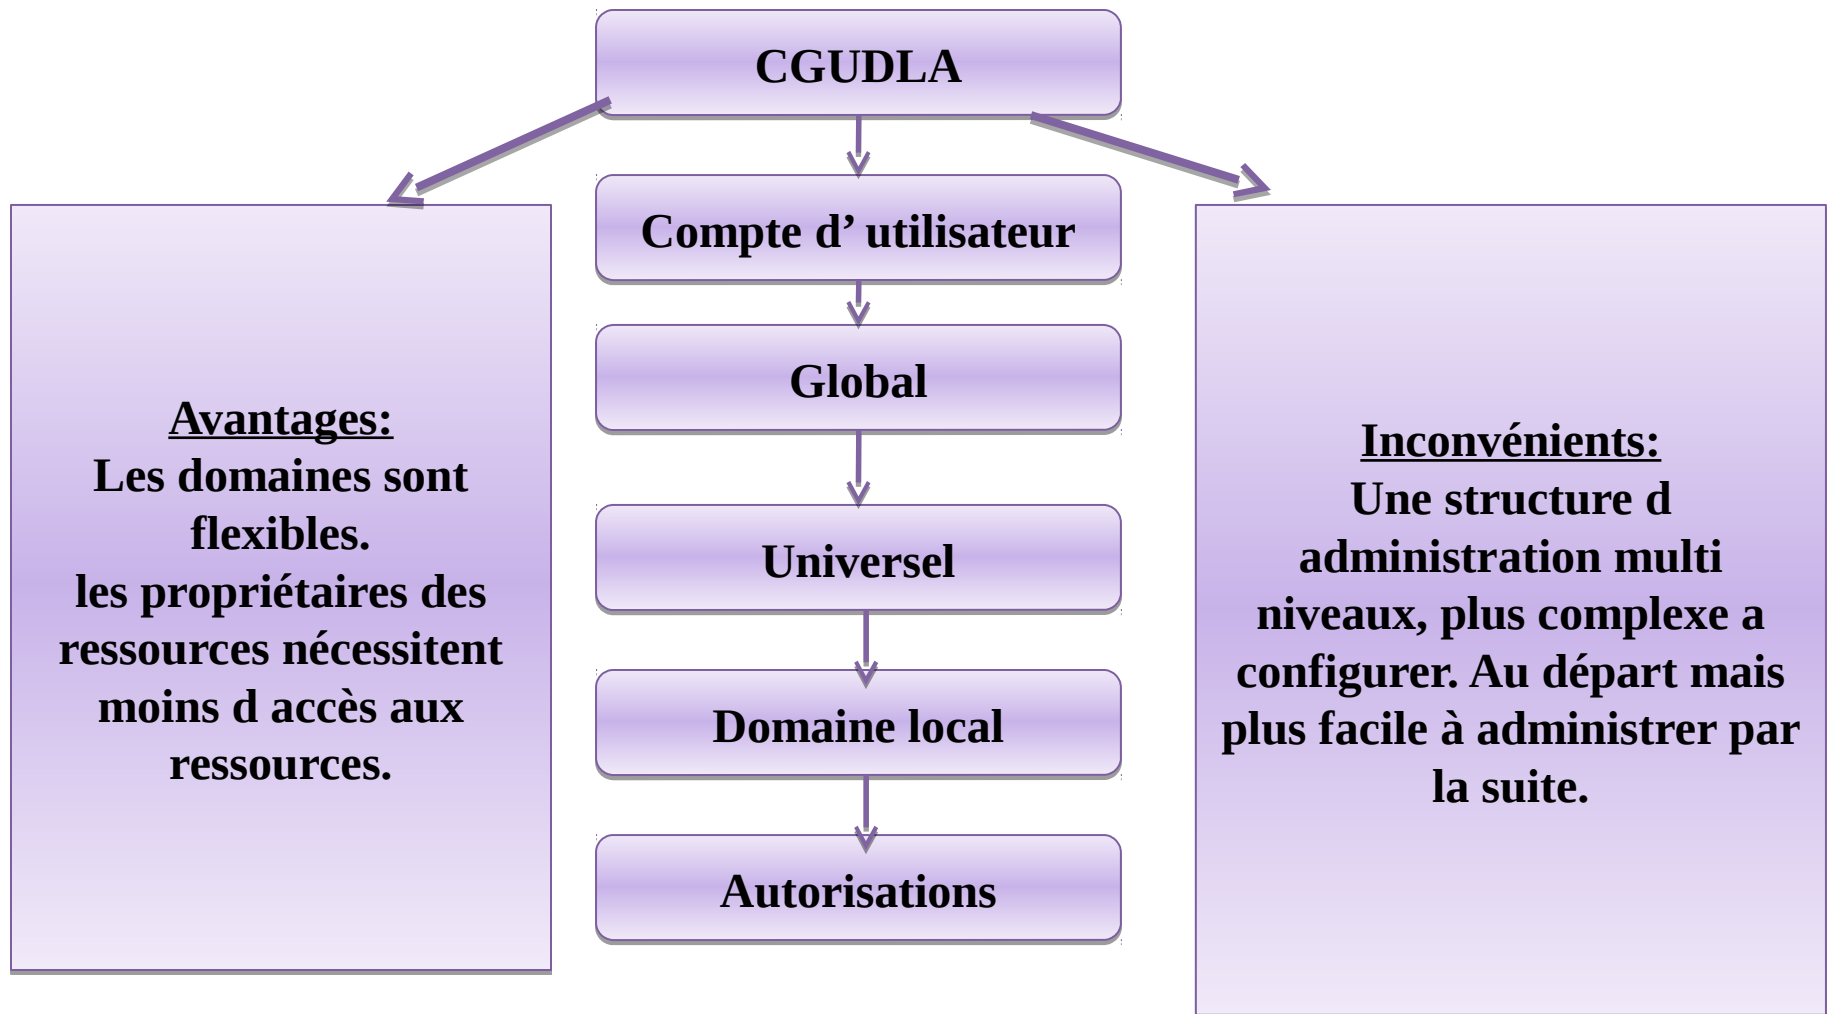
CGUDLA

Compte d' utilisateur

Global

Universel

Domaine local

Autorisations

Avantages:
Les domaines sont flexibles.
les propriétaires des ressources nécessitent moins d accès aux ressources.

Inconvénients:
Une structure d administration multi niveaux, plus complexe a configurer. Au départ mais plus facile à administrer par la suite.